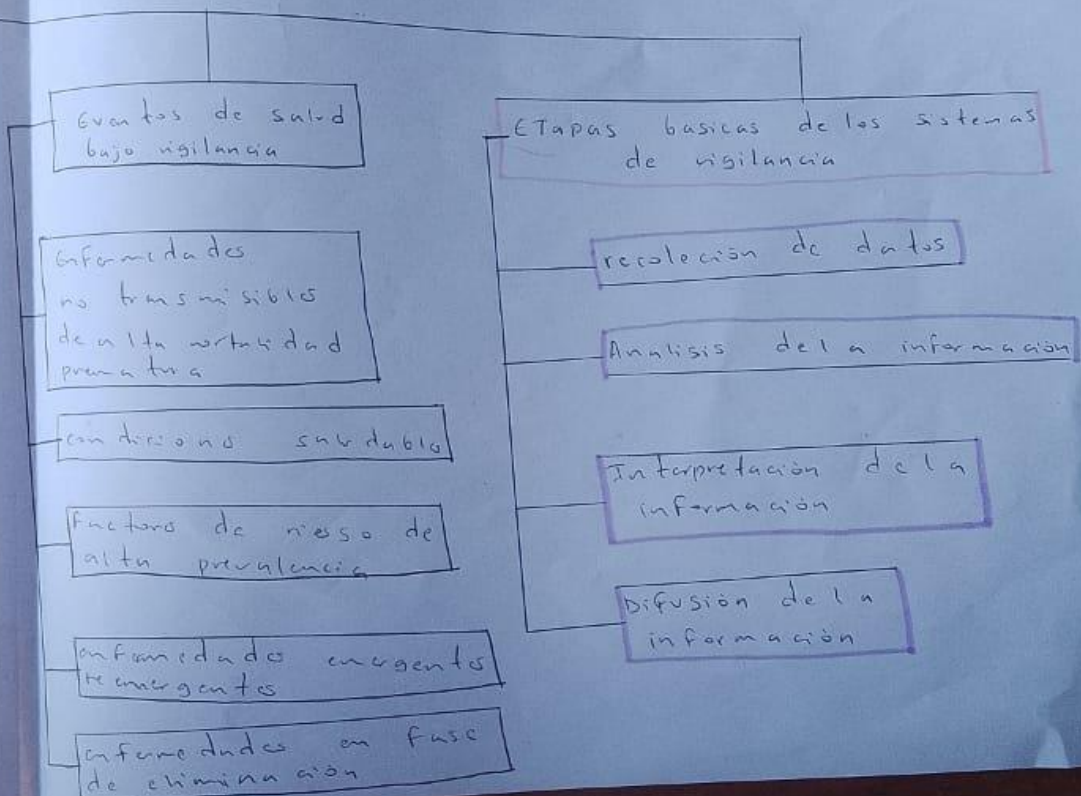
Eventos de salud bajo vigilancia

Enfermidades no transmisibles de alta mortalidad prematura

condiciono saludable

Factoro de riesgo de alta prevalencia

enfermedado emergentes re emergentes

enfermedades en fase de eliminación

ETapas basicas de los sistemas de vigilancia

recolección de datos

Analisis de la información

Interpretación de la información

Difusión de la información